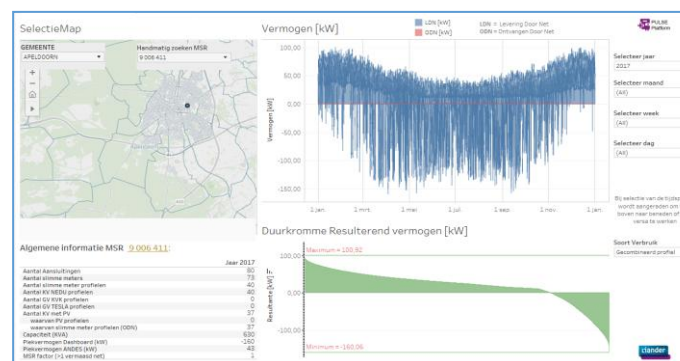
SelectieMap

GEMEENTE
APELDOORN

Handmatig zoeken MSR
9 006 411

+
−

Vermogen [kW]

LDN [kW]
ODN [kW]

LDN = Levering Door Net
ODN = Ontvangen Door Net

PULSE Platform

Vermogen [kW]

150,00
100,00
50,00
0,00
-50,00
-100,00
-150,00

1 jan. 1 mrt. 1 mei 1 jul. 1 sep. 1 nov. 1 jan.

Selecteer jaar
2017

Selecteer maand
(All)

Selecteer week
(All)

Selecteer dag
(All)

Bij selectie van de tijdsp wordt aangeraden om boven naar beneden of versa te werken

Algemene informatie MSR 9 006 411:

| | Jaar 2017 |
|---|---|
| Aantal Aansluitingen | 80 |
| Aantal slimme meters | 73 |
| Aantal slimme meter profielen | 40 |
| Aantal KV NEDU profielen | 40 |
| Aantal GV KVK profielen | 0 |
| Aantal GV TESLA profielen | 0 |
| Aantal KV met PV | 37 |
| waarvan PV profielen | 0 |
| waarvan slimme meter profielen (ODN) | 37 |
| Capaciteit (KVA) | 630 |
| Piekvermogen Dashboard (kW) | -160 |
| Piekvermogen ANDES (kW) | 43 |
| MSR factor (=1 vermaasd net) | 1 |

Duurkromme Resulterend vermogen [kW]

Maximum = 100,92

100,00
0,00
-100,00

Resulterend [kW]

Minimum = -160,06

Soort Verbruik
Gecombineerd profiel

alander